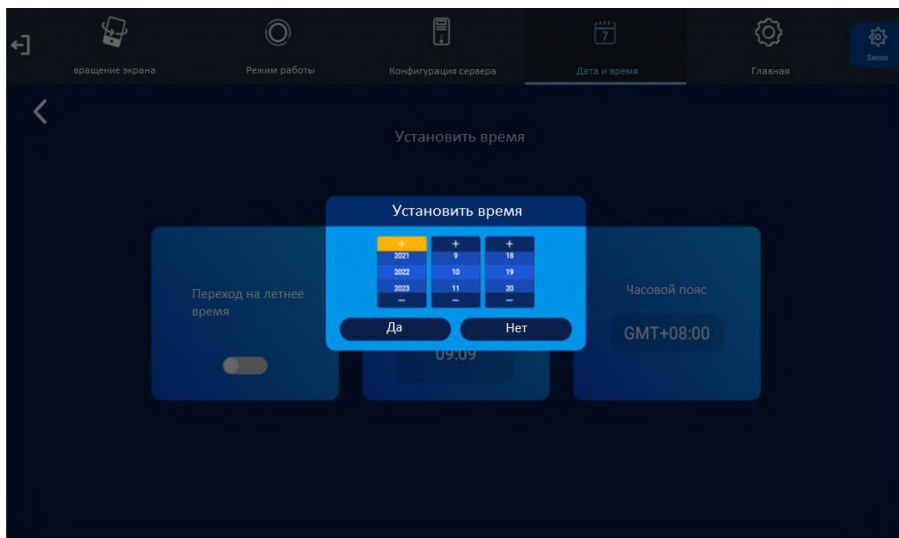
вращение экрана

Режим работы

Конфигурация сервера

7
Дата и время

Главная

Senior

Установить время

Переход на летнее время

Установить время

+
2021
2022
2023
−

+
9
10
11
−

+
18
19
20
−

Да

Нет

09:09

Часовой пояс

GMT+08:00